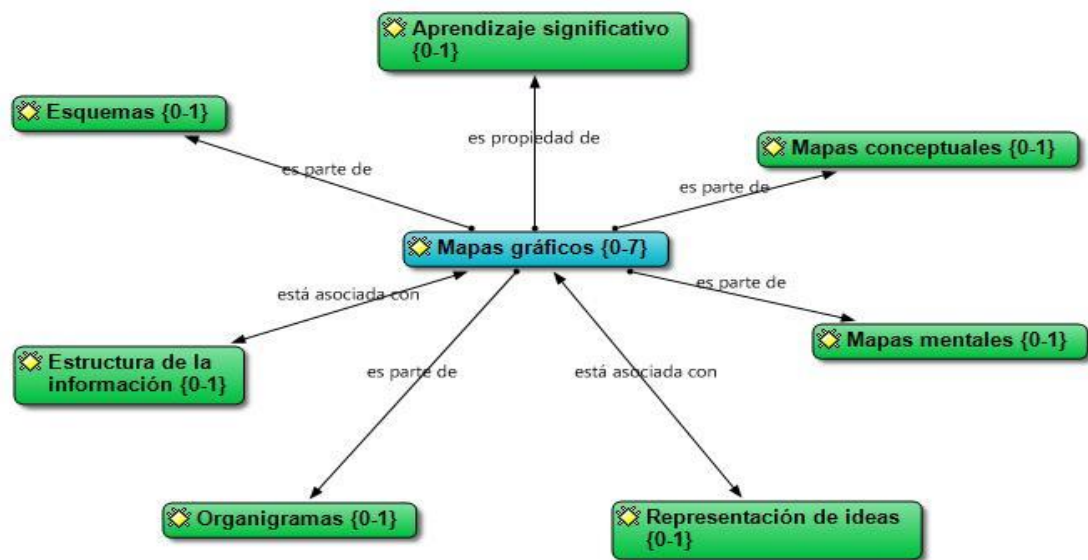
Aprendizaje significativo {0-1}

Esquemas {0-1}

es propiedad de

Mapas conceptuales {0-1}

es parte de

es parte de

Mapas gráficos {0-7}

está asociada con

es parte de

Mapas mentales {0-1}

Estructura de la información {0-1}

es parte de

está asociada con

Organigramas {0-1}

Representación de ideas {0-1}